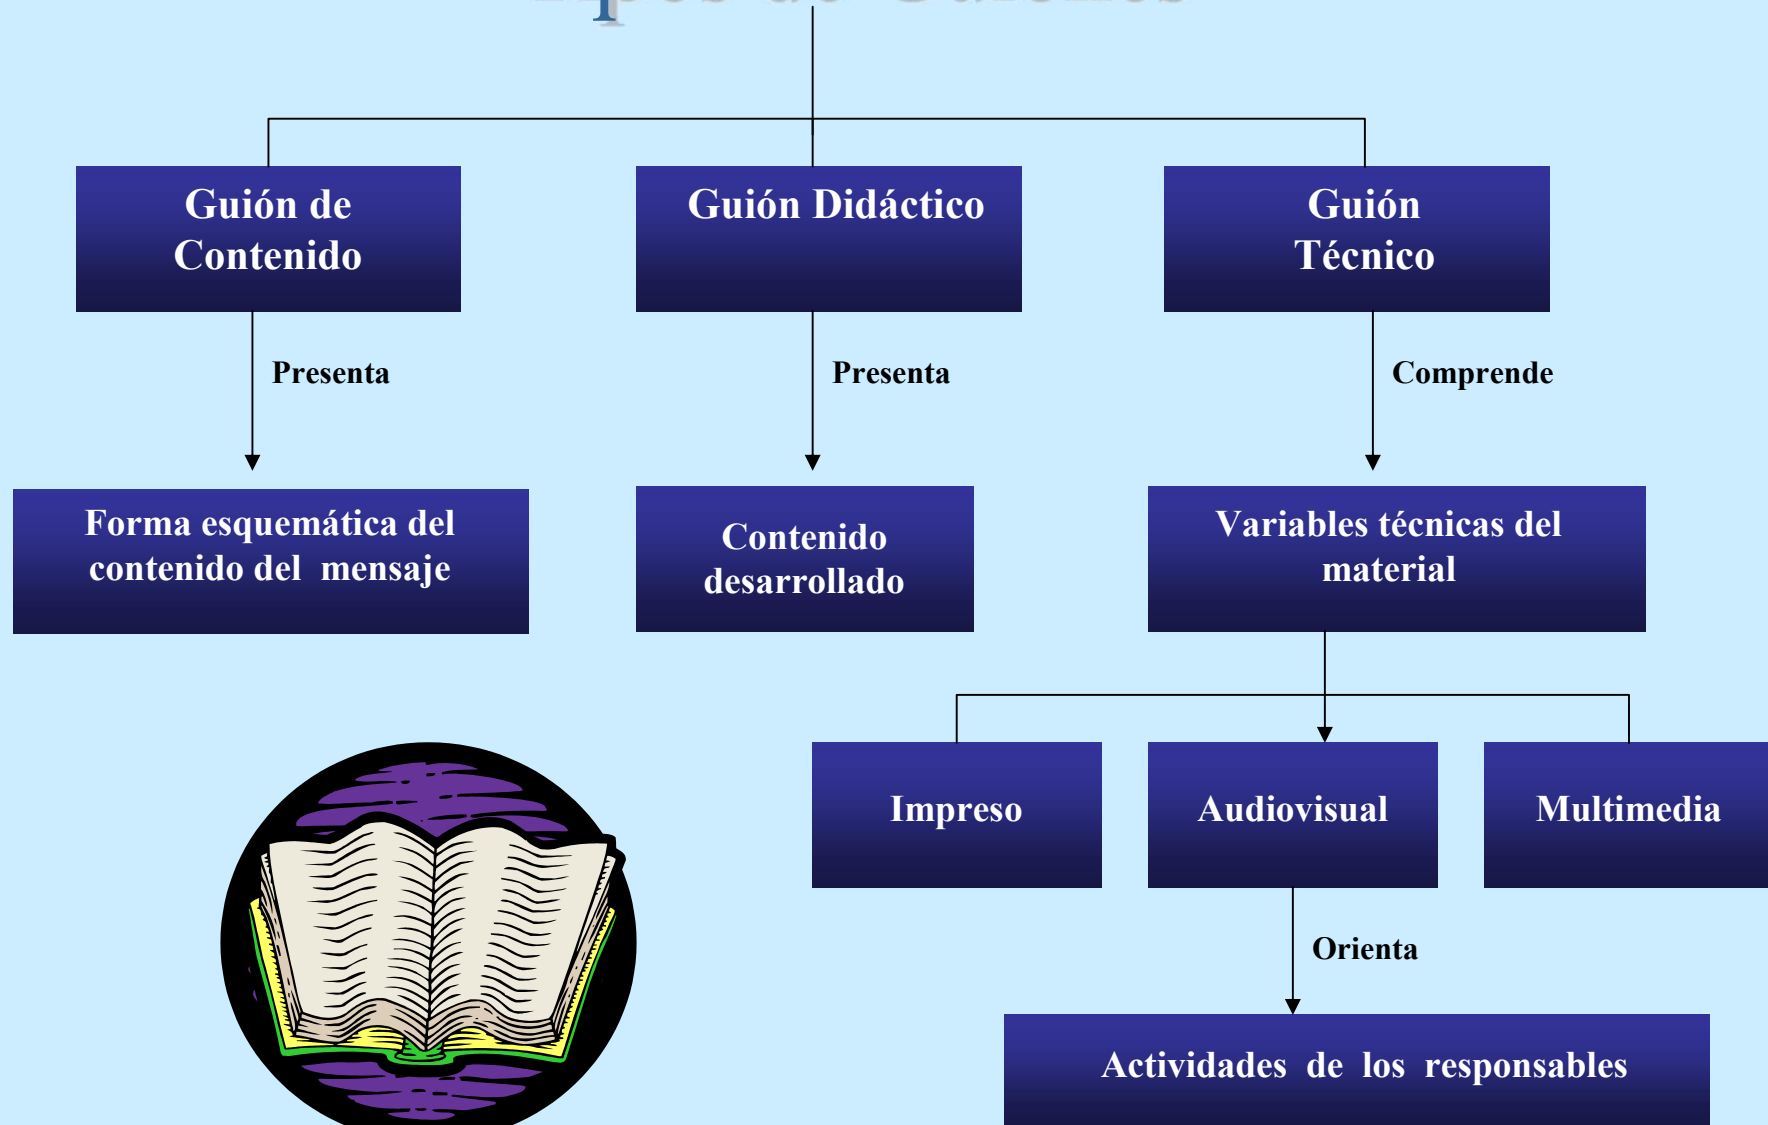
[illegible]

Guión de Contenido

Guión Didáctico

Guión Técnico

Presenta

Presenta

Comprende

Forma esquemática del contenido del mensaje

Contenido desarrollado

Variables técnicas del material

Impreso

Audiovisual

Multimedia

Orienta

Actividades de los responsables